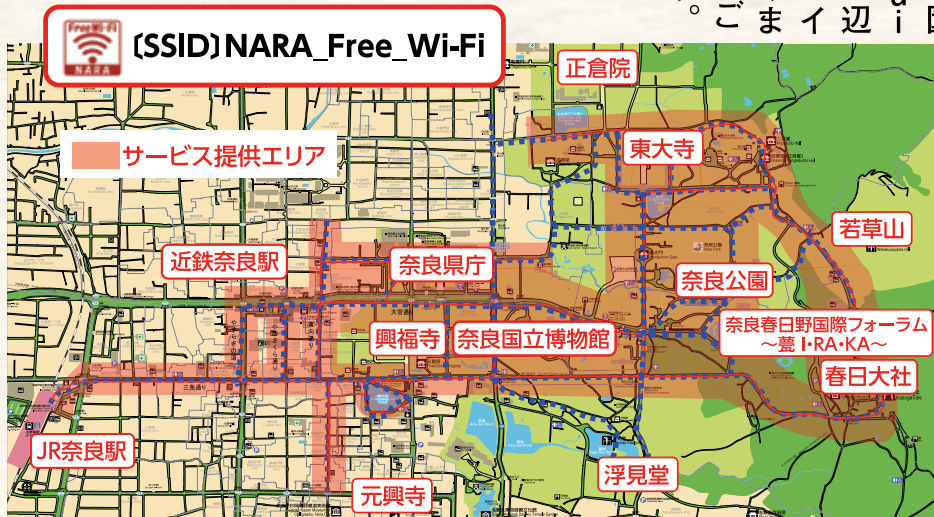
Free Wi-Fi
NARA
〔SSID〕NARA_Free_Wi-Fi

サービス提供エリア

正倉院
東大寺
若草山
近鉄奈良駅
奈良県庁
奈良公園
興福寺
奈良国立博物館
奈良春日野国際フォーラム
～甍 I･RA･KA～
春日大社
JR奈良駅
浮見堂
元興寺

。ごまイ辺i